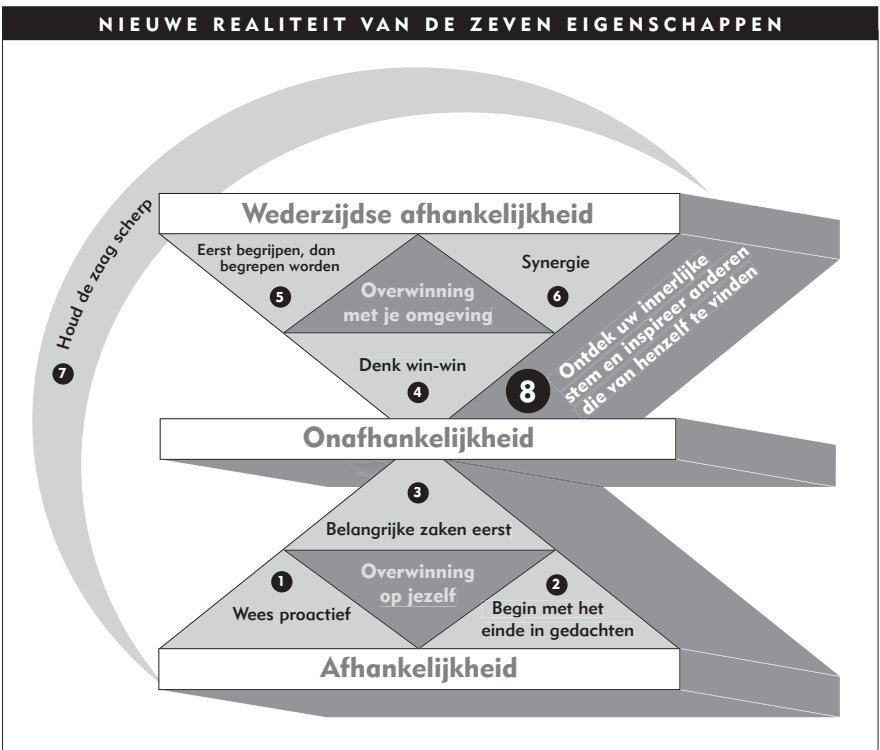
NIEUWE REALITEIT VAN DE ZEVEN EIGENSCHAPPEN

Wederzijdse afhankelijkheid

Eerst begrijpen, dan begrepen worden

5

Overwinning met je omgeving

Synergie

6

Houd de zaag scherp

7

Denk win-win

4

Ontdek uw innerlijke stem en inspireer anderen die van henzelf te vinden

8

Onafhankelijkheid

3

Belangrijke zaken eerst

1

Wees proactief

Overwinning op jezelf

2

Begin met het einde in gedachten

Afhankelijkheid